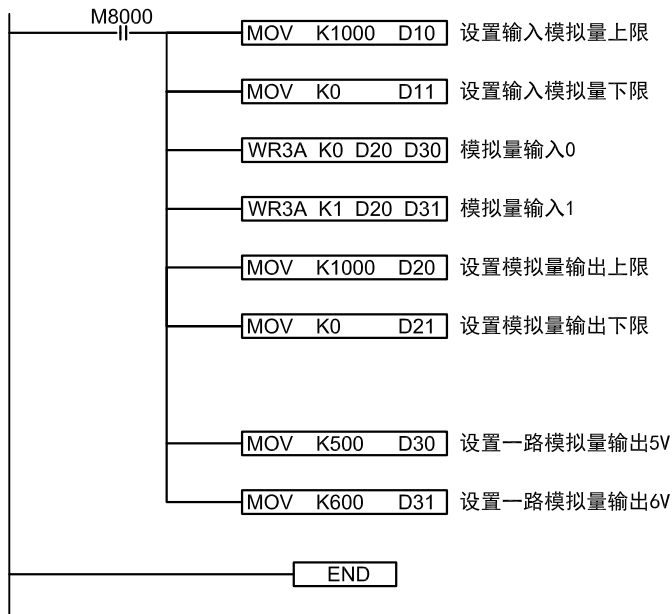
M8000

MOV K1000 D10 设置输入模拟量上限

MOV K0 D11 设置输入模拟量下限

WR3A K0 D20 D30 模拟量输入0

WR3A K1 D20 D31 模拟量输入1

MOV K1000 D20 设置模拟量输出上限

MOV K0 D21 设置模拟量输出下限

MOV K500 D30 设置一路模拟量输出5V

MOV K600 D31 设置一路模拟量输出6V

END